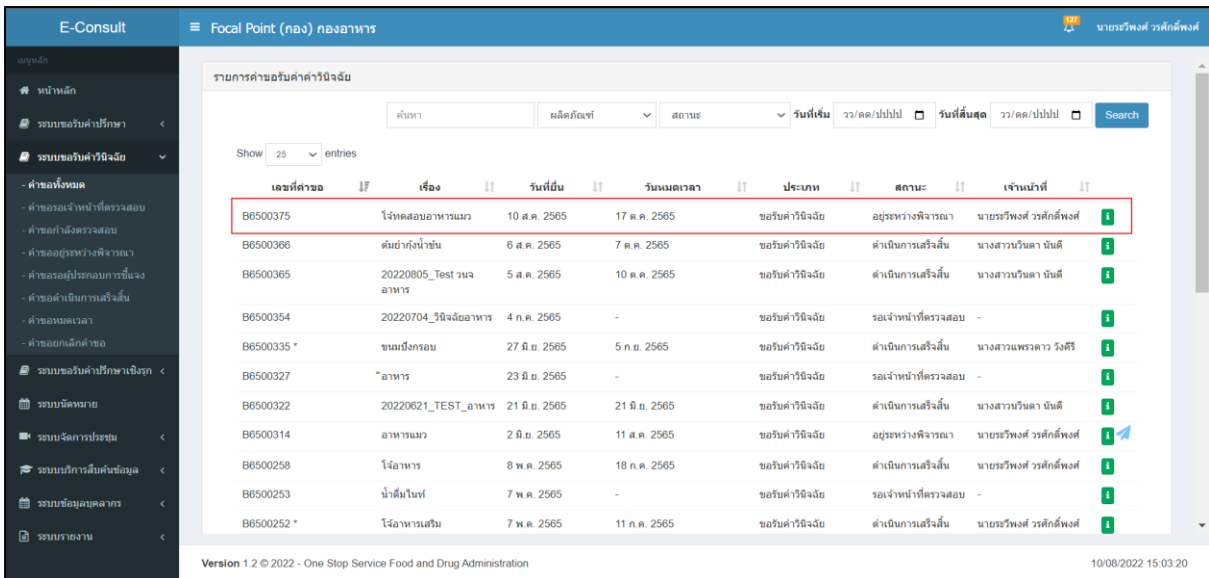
E-Consult

Focal Point (กอง) กองอาหาร

127 นายธรวัพงศ์ วรศักดิ์พงศ์

เมนูหลัก

หน้าหลัก

ระบบขอรับคำปรึกษา

ระบบขอรับคำวินิจฉัย

- คำขอทั้งหมด
- คำขอรอเจ้าหน้าที่ตรวจสอบ
- คำขอกำลังตรวจสอบ
- คำขออยู่ระหว่างพิจารณา
- คำขอรอผู้ประกอบการชี้แจง
- คำขอดำเนินการเสร็จสิ้น
- คำขอหมดเวลา
- คำขอยกเลิกคำขอ

ระบบขอรับคำปรึกษาเชิงรุก

ระบบนัดหมาย

ระบบจัดการประชุม

ระบบบริการสืบค้นข้อมูล

ระบบข้อมูลบุคลากร

ระบบรายงาน

รายการคำขอรับคำคำวินิจฉัย

ค้นหา | ผลิตภัณฑ์ | สถานะ | วันที่เริ่ม วว/ดด/ปปปป | วันที่สิ้นสุด วว/ดด/ปปปป | Search

Show 25 entries

| เลขที่คำขอ | เรื่อง | วันที่ยื่น | วันหมดเวลา | ประเภท | สถานะ | เจ้าหน้าที่ |
|---|---|---|---|---|---|---|
| B6500375 | โจ้ทดสอบอาหารแมว | 10 ส.ค. 2565 | 17 ต.ค. 2565 | ขอรับคำวินิจฉัย | อยู่ระหว่างพิจารณา | นายธรวัพงศ์ วรศักดิ์พงศ์ |
| B6500366 | ต้มยำกุ้งน้ำข้น | 6 ส.ค. 2565 | 7 ต.ค. 2565 | ขอรับคำวินิจฉัย | ดำเนินการเสร็จสิ้น | นางสาววรินดา นันตี |
| B6500365 | 20220805_Test วนจ อาหาร | 5 ส.ค. 2565 | 10 ต.ค. 2565 | ขอรับคำวินิจฉัย | ดำเนินการเสร็จสิ้น | นางสาววรินดา นันตี |
| B6500354 | 20220704_วินิจฉัยอาหาร | 4 ก.ค. 2565 | - | ขอรับคำวินิจฉัย | รอเจ้าหน้าที่ตรวจสอบ | - |
| B6500335 * | ขนมปังกรอบ | 27 มิ.ย. 2565 | 5 ก.ย. 2565 | ขอรับคำวินิจฉัย | ดำเนินการเสร็จสิ้น | นางสาวแพรวดาว วังศีรี |
| B6500327 | "อาหาร | 23 มิ.ย. 2565 | - | ขอรับคำวินิจฉัย | รอเจ้าหน้าที่ตรวจสอบ | - |
| B6500322 | 20220621_TEST_อาหาร | 21 มิ.ย. 2565 | 21 มิ.ย. 2565 | ขอรับคำวินิจฉัย | ดำเนินการเสร็จสิ้น | นางสาววรินดา นันตี |
| B6500314 | อาหารแมว | 2 มิ.ย. 2565 | 11 ส.ค. 2565 | ขอรับคำวินิจฉัย | อยู่ระหว่างพิจารณา | นายธรวัพงศ์ วรศักดิ์พงศ์ |
| B6500258 | โจ้อาหาร | 8 พ.ค. 2565 | 18 ก.ค. 2565 | ขอรับคำวินิจฉัย | ดำเนินการเสร็จสิ้น | นายธรวัพงศ์ วรศักดิ์พงศ์ |
| B6500253 | น้ำดื่มไนท์ | 7 พ.ค. 2565 | - | ขอรับคำวินิจฉัย | รอเจ้าหน้าที่ตรวจสอบ | - |
| B6500252 * | โจ้อาหารเสริม | 7 พ.ค. 2565 | 11 ก.ค. 2565 | ขอรับคำวินิจฉัย | ดำเนินการเสร็จสิ้น | นายธรวัพงศ์ วรศักดิ์พงศ์ |

Version 1.2 © 2022 - One Stop Service Food and Drug Administration

10/08/2022 15:03:20